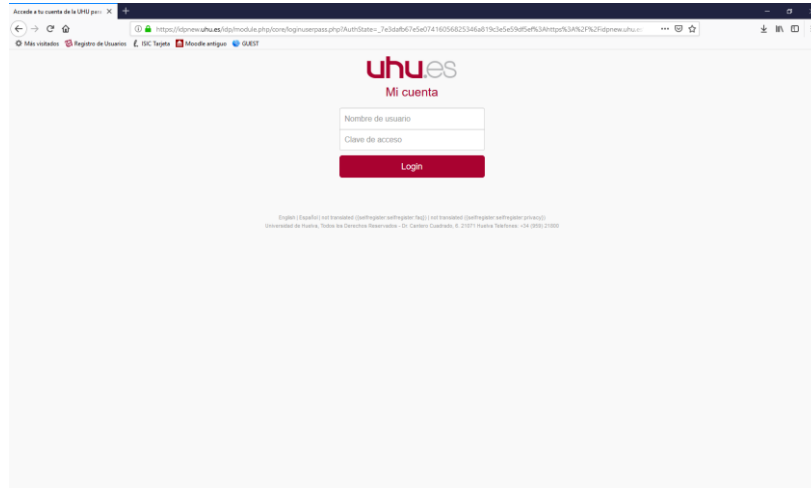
Accede a tu cuenta de la UHU pa

https://idpnew.uhu.es/idp/module.php/core/loginuserpass.php?AuthState=_7e3dafb67e5e07416056825346a619c3e5e59df5ef%3Ahttps%3A%2F%2Fidpnew.uhu.e

Más visitados Registro de Usuarios ISIC Tarjeta Moodle antiguo GUEST

uhu.es
Mi cuenta

Nombre de usuario
Clave de acceso
Login

English | Español | not translated (selfregister:selfregister:faq) | not translated (selfregister:selfregister:privacy)
Universidad de Huelva. Todos los Derechos Reservados - Dr. Cantero Cuadrado, 6. 21071 Huelva Teléfono: +34 (959) 21800